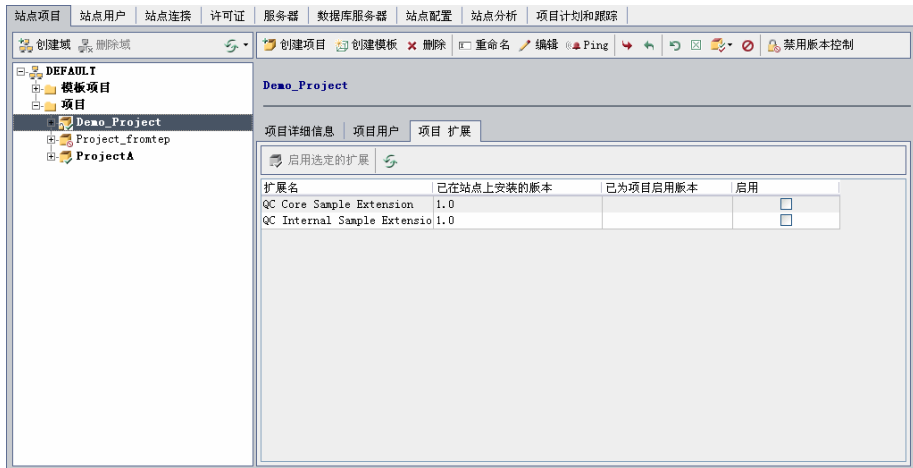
站点项目 | 站点用户 | 站点连接 | 许可证 | 服务器 | 数据库服务器 | 站点配置 | 站点分析 | 项目计划和跟踪

创建域 删除域

创建项目 创建模板 删除 重命名 编辑 Ping 禁用版本控制

DEFAULT
模板项目
项目
Demo_Project
Project_fromtep
ProjectA

Demo_Project

项目详细信息 | 项目用户 | 项目 扩展

启用选定的扩展

| 扩展名 | 已在站点上安装的版本 | 已为项目启用版本 | 启用 |
|---|---|---|---|
| QC Core Sample Extension | 1.0 | | ☐ |
| QC Internal Sample Extensio | 1.0 | | ☐ |